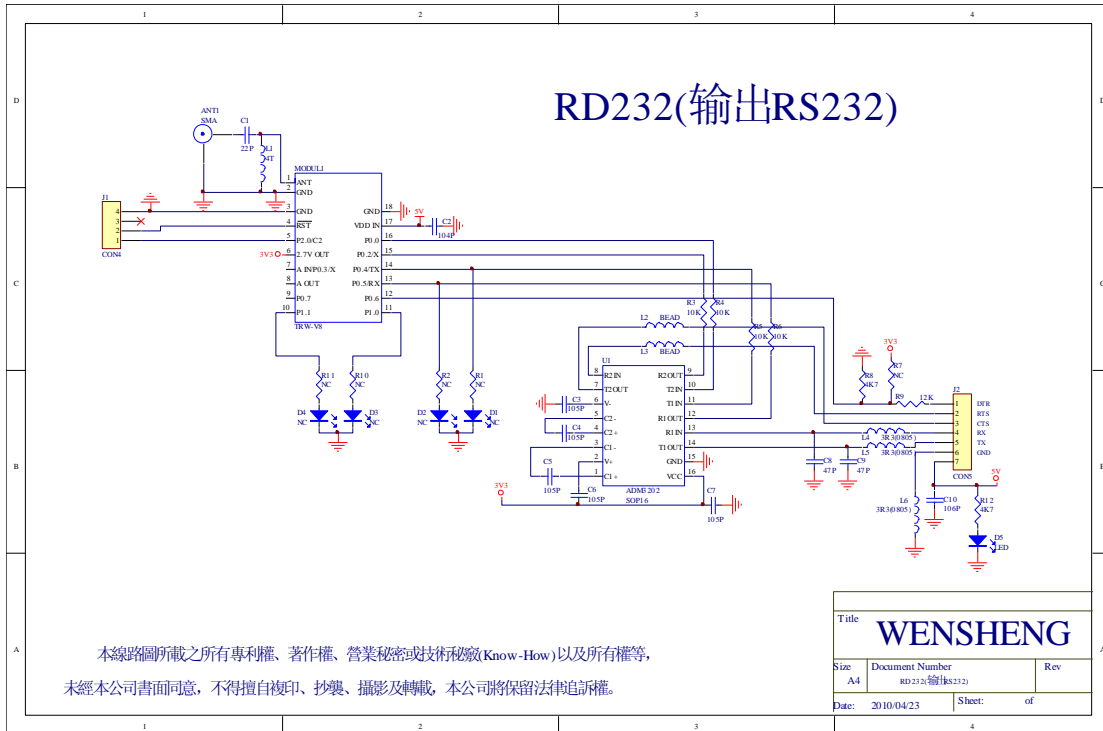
1 2 3 4

D D

C C

B B

A A

RD232(输出RS232)

ANT1
SMA
C1
22P
L1
4T
MODUL1
1 ANT
2 GND
3 GND
4 RST
5 P2.0/C2
6 2.7V OUT
7 A IN/P0.3/X
8 A OUT
9 P0.7
10 P1.1
TRW-V8
18 GND
17 VDD IN
16 P0.0
15 P0.2/X
14 P0.4/TX
13 P0.5/RX
12 P0.6
11 P1.0
5V
C2
104P
J1
4
3
2
1
CON4
3V3
R3 10K
R4 10K
L2 BEAD
L3 BEAD
R5 10K
R6 10K
U1
8 R2 IN
7 T2 OUT
6 V-
5 C2-
4 C2+
3 C1-
2 V+
1 C1+
9 R2 OUT
10 T2 IN
11 T1 IN
12 R1 OUT
13 R1 IN
14 T1 OUT
15 GND
16 VCC
ADM3202
SOP16
C3 105P
C4 105P
C5 105P
C6 105P
C7 105P
3V3
R11 NC
R10 NC
D4 NC
D3 NC
R2 NC
R1 NC
D2 NC
D1 NC
3V3
R8 4K7
R7 NC
R9 12K
J2
1 DTR
2 RTS
3 CTS
4 RX
5 TX
6 GND
7
CON5
L4 3R3(0805)
L5 3R3(0805)
C8 47P
C9 47P
L6 3R3(0805)
C10 106P
5V
R12 4K7
D5 LED

本線路圖所載之所有專利權、著作權、營業秘密或技術秘竅(Know-How)以及所有權等,
未經本公司書面同意,不得擅自複印、抄襲、攝影及轉載,本公司將保留法律追訴權。

Title
WENSHENG
Size A4
Document Number
RD232(输出RS232)
Rev
Date: 2010/04/23
Sheet: of